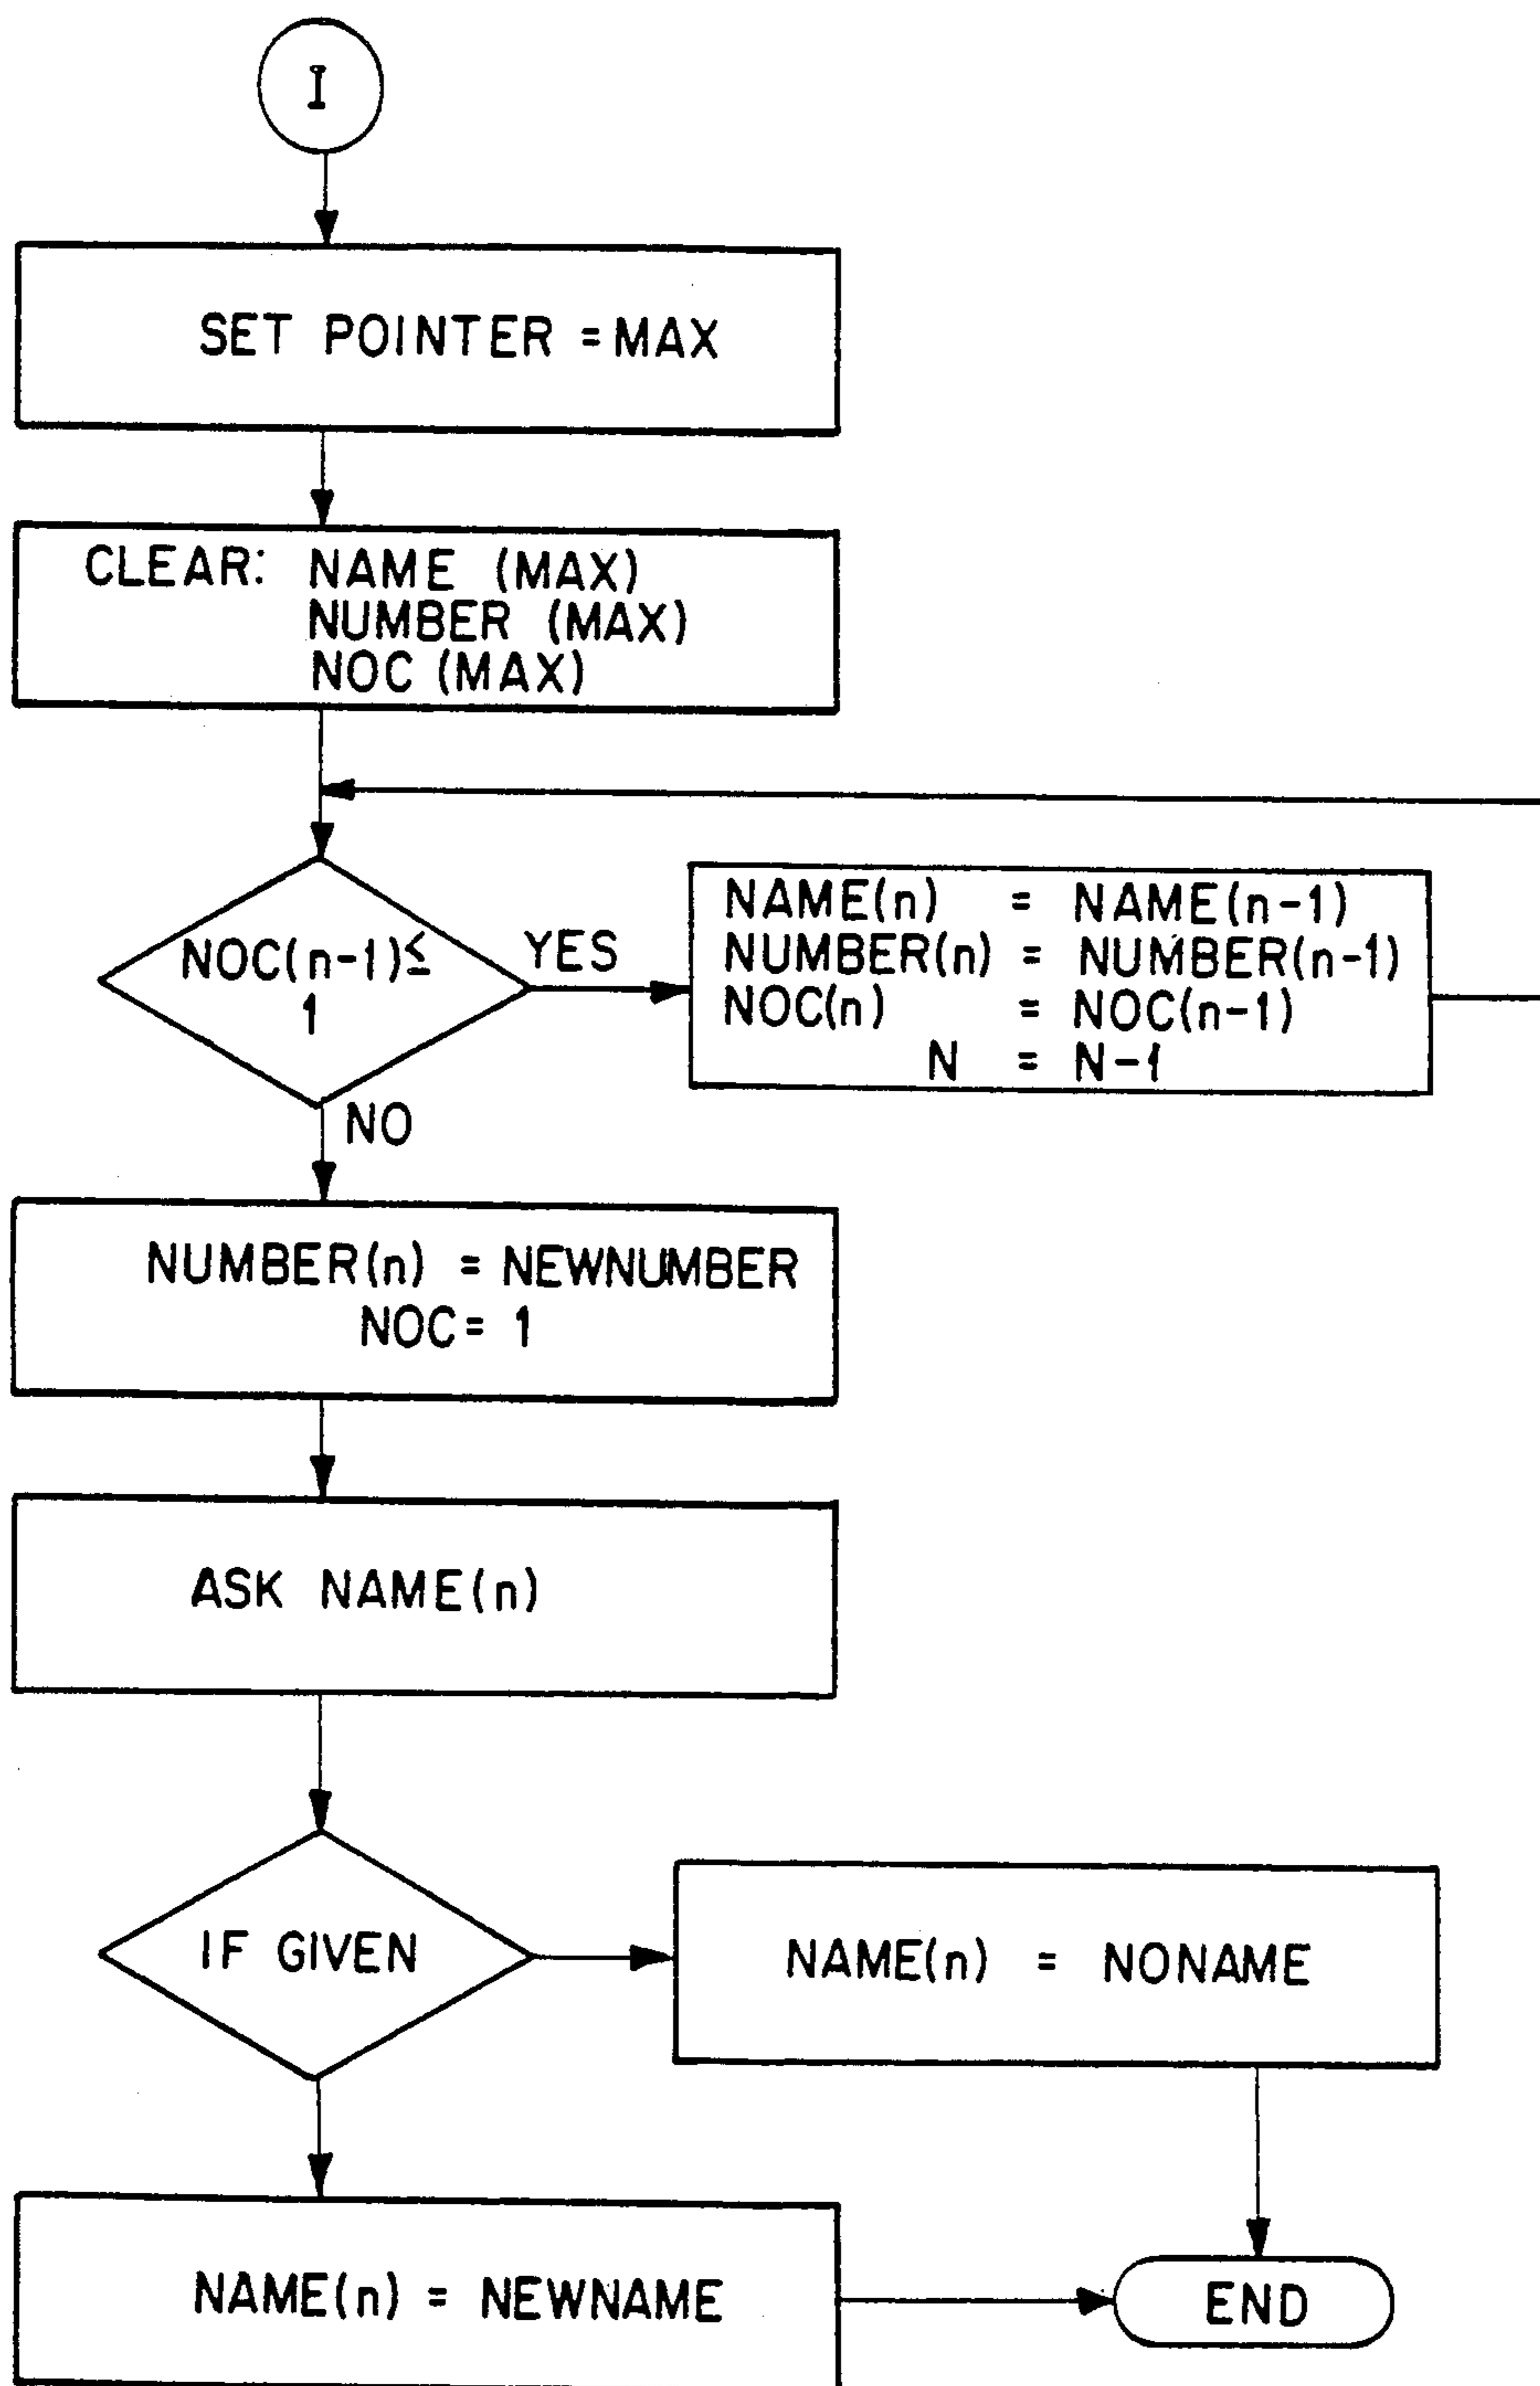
I

SET POINTER = MAX

CLEAR: NAME (MAX)
NUMBER (MAX)
NOC (MAX)

NOC(n-1) $\leq$ 1

YES

NAME(n) = NAME(n-1)
NUMBER(n) = NUMBER(n-1)
NOC(n) = NOC(n-1)
N = N-1

NO

NUMBER(n) = NEWNUMBER
NOC = 1

ASK NAME(n)

IF GIVEN

NAME(n) = NONAME

NAME(n) = NEWNAME

END